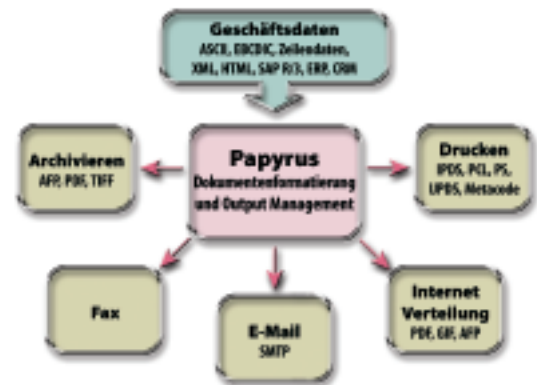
Geschäftsdaten
ASCII, EBCDIC, Zeilendaten, XML, HTML, SAP R/3, ERP, CRM

Archivieren
AFP, PDF, TIFF

Papyrus
Dokumentenformatierung und Output Management

Drucken
IPDS, PCL, PS, LPDS, Metacode

Fax

E-Mail
SMTP

Internet Verteilung
PDF, GIF, AFP